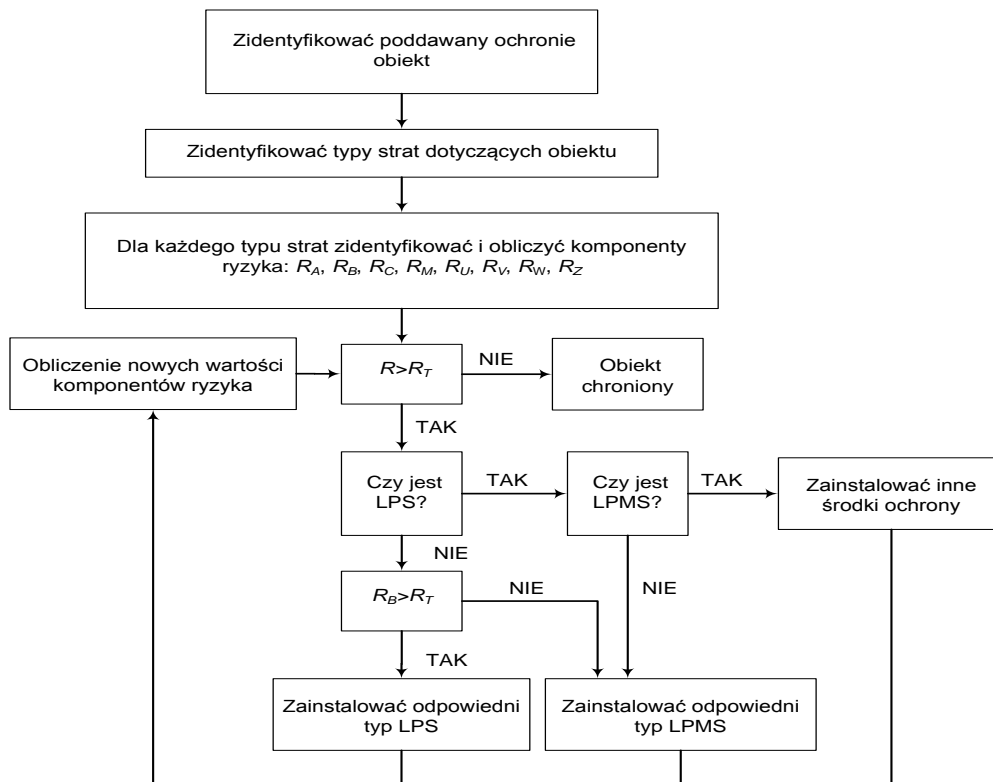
Zidentyfikować poddawany ochronie obiekt

Zidentyfikować typy strat dotyczących obiektu

Dla każdego typu strat zidentyfikować i obliczyć komponenty ryzyka: $R_A$, $R_B$, $R_C$, $R_M$, $R_U$, $R_V$, $R_W$, $R_Z$

Obliczenie nowych wartości komponentów ryzyka

$R>R_T$

NIE

Obiekt chroniony

TAK

Czy jest LPS?

TAK

Czy jest LPMS?

TAK

Zainstalować inne środki ochrony

NIE

$R_B>R_T$

NIE

NIE

TAK

Zainstalować odpowiedni typ LPS

Zainstalować odpowiedni typ LPMS